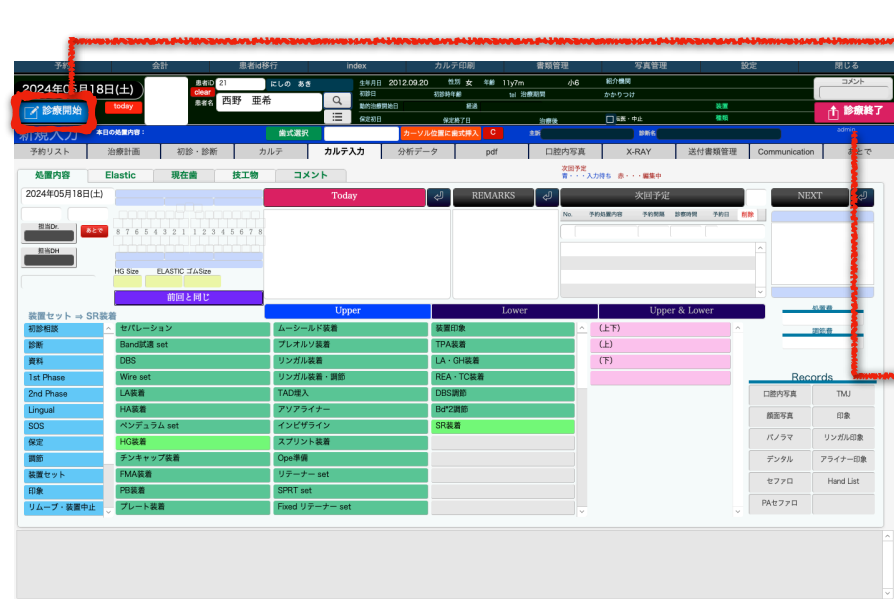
予約 会計 患者id移行 index カルテ印刷 書類管理 写真管理 設定 閉じる

2024年05月18日(土)

診療開始

today

患者ID 21 にしの あき
clear
患者名 西野 亜希

生年月日 2012.09.20 性別 女 年齢 11y7m 小6 紹介機関
初診日 初診時年齢 tel 治療期間 かかりつけ
動的治療開始日 経過 装置
保定初日 保定終了日 治療後 転医・中止 種類

コメント

診療終了

新規入力 本日の処置内容：

歯式選択 カーソル位置に歯式挿入 C 主訴 診断名

admin

予約リスト 治療計画 初診・診断 カルテ カルテ入力 分析データ pdf 口腔内写真 X-RAY 送付書類管理 Communication あとで

処置内容 Elastic 現在歯 技工物 コメント

次回予定
青・・・入力待ち 赤・・・編集中

2024年05月18日(土)

Today REMARKS 次回予定 NEXT

No. 予約処置内容 予約期間 診療時間 予約日 削除

担当Dr. あとで
担当DH

HG Size ELASTIC ゴムSize

前回と同じ

装置セット ⇒ SR装着

Upper Lower Upper & Lower

| | | | | |
|---|---|---|---|---|
| 初診相談 | セパレーション | ムーシールド装着 | 装置印象 | (上下) |
| 診断 | Band試適 set | プレオルソ装着 | TPA装着 | (上) |
| 資料 | DBS | リンガル装着 | LA・GH装着 | (下) |
| 1st Phase | Wire set | リンガル装着・調節 | REA・TC装着 | |
| 2nd Phase | LA装着 | TAD埋入 | DBS調節 | |
| Lingual | HA装着 | アソアライナー | Bd*2調節 | |
| SOS | ペンデュラム set | インビザライン | SR装着 | |
| 保定 | HG装着 | スプリント装着 | | |
| 調節 | チンキャップ装着 | Ope準備 | | |
| 装置セット | FMA装着 | リテーナー set | | |
| 印象 | PB装着 | SPRT set | | |
| リムーブ・装置中止 | プレート装着 | Fixed リテーナー set | | |

処置書

調節書

Records

| | |
|---|---|
| 口腔内写真 | TMJ |
| 顔面写真 | 印象 |
| パノラマ | リンガル印象 |
| デンタル | アライナー印象 |
| セファロ | Hand List |
| PAセファロ | |